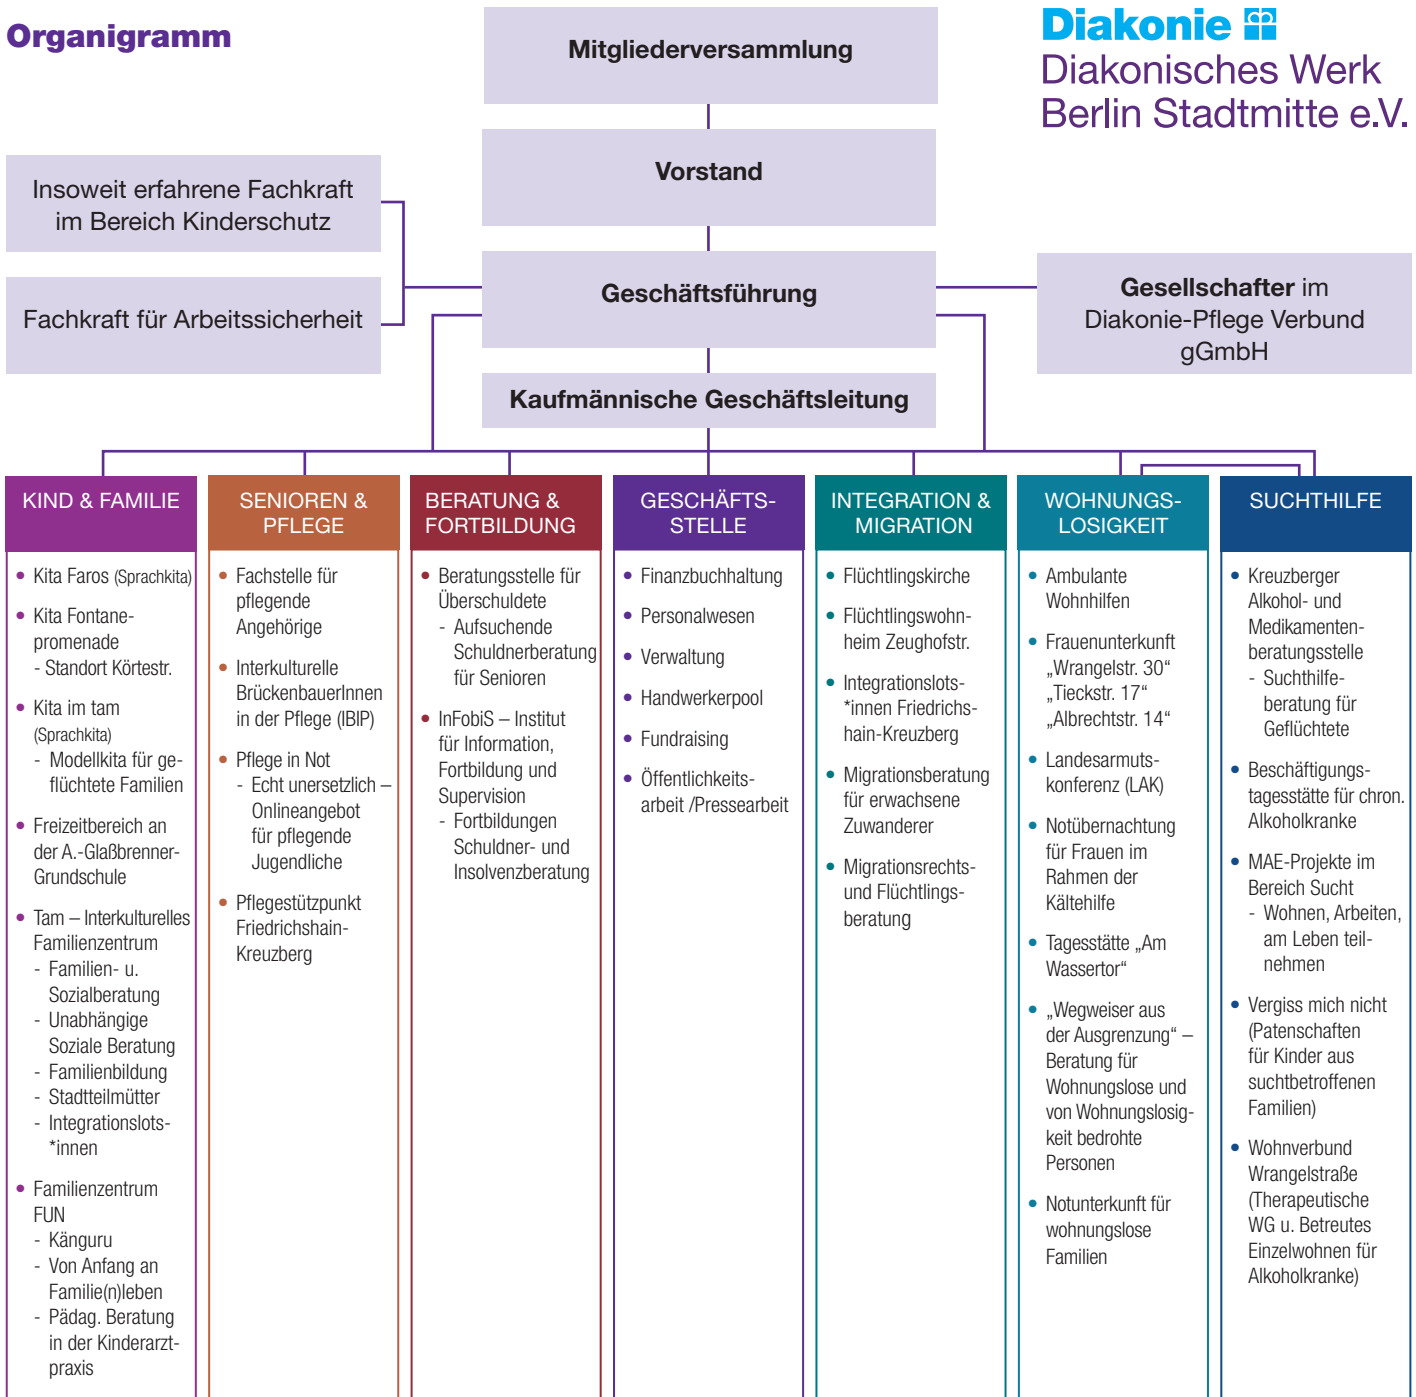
Organigramm

Mitgliederversammlung

Diakonie
Diakonisches Werk Berlin Stadtmitte e.V.

Vorstand

Insoweit erfahrene Fachkraft im Bereich Kinderschutz

Fachkraft für Arbeitssicherheit

Geschäftsführung

Gesellschafter im Diakonie-Pflege Verbund gGmbH

Kaufmännische Geschäftsleitung

KIND & FAMILIE

- Kita Faros (Sprachkita)
- Kita Fontanepromenade
  - Standort Körtestr.
- Kita im tam (Sprachkita)
  - Modellkita für geflüchtete Familien
- Freizeitbereich an der A.-Glaßbrenner-Grundschule
- Tam – Interkulturelles Familienzentrum
  - Familien- u. Sozialberatung
  - Unabhängige Soziale Beratung
  - Familienbildung
  - Stadtteilmütter
  - Integrationslots-*innen
- Familienzentrum FUN
  - Känguru
  - Von Anfang an Familie(n)leben
  - Pädag. Beratung in der Kinderarztpraxis

SENIOREN & PFLEGE

- Fachstelle für pflegende Angehörige
- Interkulturelle BrückenbauerInnen in der Pflege (IBIP)
- Pflege in Not
  - Echt unersetzlich – Onlineangebot für pflegende Jugendliche
- Pflegestützpunkt Friedrichshain-Kreuzberg

BERATUNG & FORTBILDUNG

- Beratungsstelle für Überschuldete
  - Aufsuchende Schuldnerberatung für Senioren
- InFobiS – Institut für Information, Fortbildung und Supervision
  - Fortbildungen Schuldner- und Insolvenzberatung

GESCHÄFTS-STELLE

- Finanzbuchhaltung
- Personalwesen
- Verwaltung
- Handwerkerpool
- Fundraising
- Öffentlichkeitsarbeit /Pressearbeit

INTEGRATION & MIGRATION

- Flüchtlingskirche
- Flüchtlingswohnheim Zeughofstr.
- Integrationslots-*innen Friedrichshain-Kreuzberg
- Migrationsberatung für erwachsene Zuwanderer
- Migrationsrechts- und Flüchtlingsberatung

WOHNUNGS-LOSIGKEIT

- Ambulante Wohnhilfen
- Frauenunterkunft „Wrangelstr. 30“ „Tieckstr. 17“ „Albrechtstr. 14“
- Landesarmutskonferenz (LAK)
- Notübernachtung für Frauen im Rahmen der Kältehilfe
- Tagesstätte „Am Wassertor“
- „Wegweiser aus der Ausgrenzung“ – Beratung für Wohnungslose und von Wohnungslosigkeit bedrohte Personen
- Notunterkunft für wohnungslose Familien

SUCHTHILFE

- Kreuzberger Alkohol- und Medikamentenberatungsstelle
  - Suchthilfeberatung für Geflüchtete
- Beschäftigungstagesstätte für chron. Alkoholkranke
- MAE-Projekte im Bereich Sucht
  - Wohnen, Arbeiten, am Leben teilnehmen
- Vergiss mich nicht (Patenschaften für Kinder aus suchtbetroffenen Familien)
- Wohnverbund Wrangelstraße (Therapeutische WG u. Betreutes Einzelwohnen für Alkoholkranke)